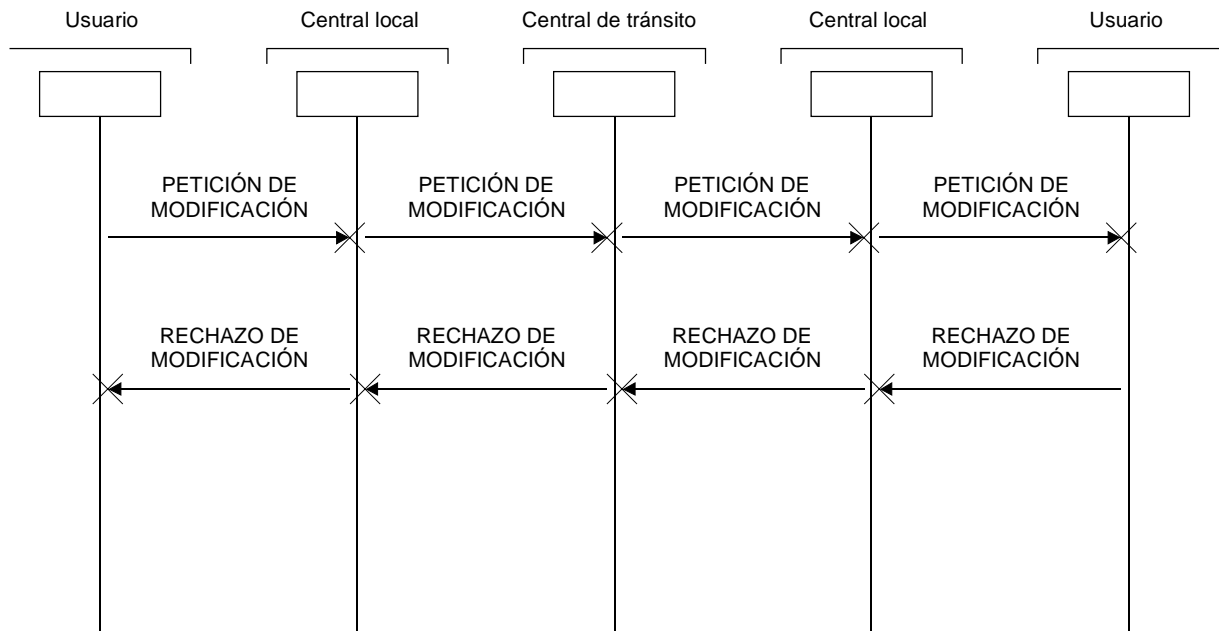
Usuario

Central local

Central de tránsito

Central local

Usuario

PETICIÓN DE MODIFICACIÓN

PETICIÓN DE MODIFICACIÓN

PETICIÓN DE MODIFICACIÓN

PETICIÓN DE MODIFICACIÓN

RECHAZO DE MODIFICACIÓN

RECHAZO DE MODIFICACIÓN

RECHAZO DE MODIFICACIÓN

RECHAZO DE MODIFICACIÓN